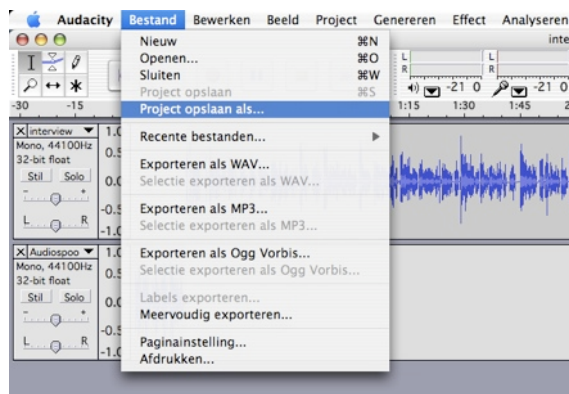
Audacity Bestand Bewerken Beeld Project Genereren Effect Analyseren

inte

Nieuw ⌘N
Openen... ⌘O
Sluiten ⌘W
Project opslaan ⌘S
Project opslaan als...

Recente bestanden...

Exporteren als WAV...
Selectie exporteren als WAV...

Exporteren als MP3...
Selectie exporteren als MP3...

Exporteren als Ogg Vorbis...
Selectie exporteren als Ogg Vorbis...

Labels exporteren...
Meervoudig exporteren...

Paginainstelling...
Afdrukken...

L
R
L
R
-21 0
-21 0

-30 -15
1:15 1:30 1:45 2:

X interview
Mono, 44100Hz
32-bit float
Stil Solo
L R
1.0
0.5
0.0
-0.5
-1.0

X Audiospoo
Mono, 44100Hz
32-bit float
Stil Solo
L R
1.0
0.5
0.0
-0.5
-1.0